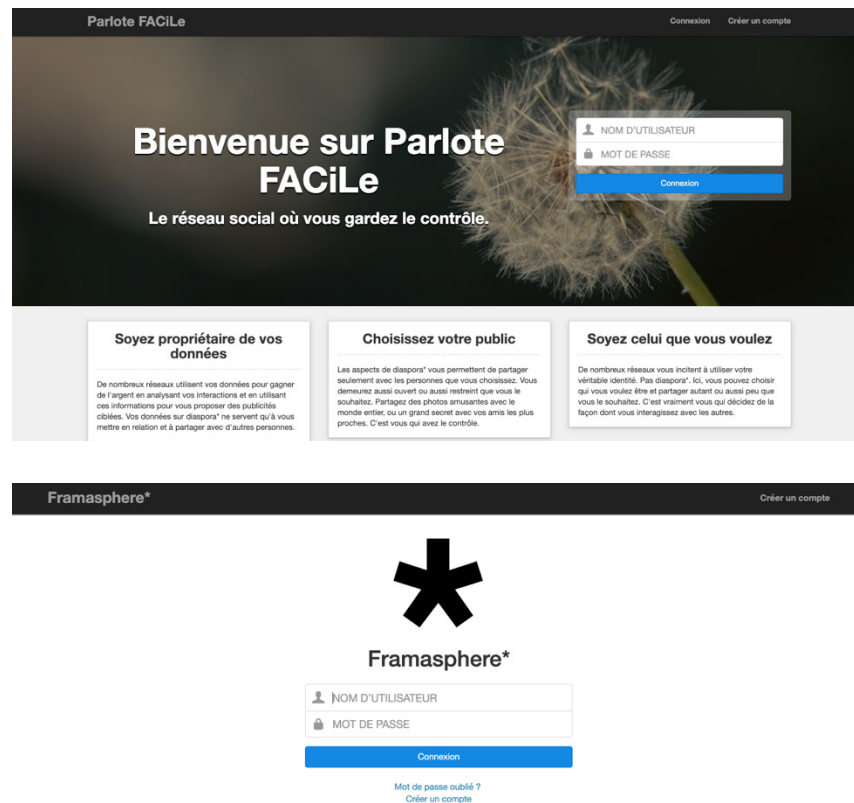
Parlote FACiLe

Connexion Créer un compte

Bienvenue sur Parlote FACiLe

Le réseau social où vous gardez le contrôle.

NOM D'UTILISATEUR

MOT DE PASSE

Connexion

Soyez propriétaire de vos données

De nombreux réseaux utilisent vos données pour gagner de l'argent en analysant vos interactions et en utilisant ces informations pour vous proposer des publicités ciblées. Vos données sur diaspora* ne servent qu'à vous mettre en relation et à partager avec d'autres personnes.

Choisissez votre public

Les aspects de diaspora* vous permettent de partager seulement avec les personnes que vous choisissez. Vous demeurez aussi ouvert ou aussi restreint que vous le souhaitez. Partagez des photos amusantes avec le monde entier, ou un grand secret avec vos amis les plus proches. C'est vous qui avez le contrôle.

Soyez celui que vous voulez

De nombreux réseaux vous incitent à utiliser votre véritable identité. Pas diaspora*. Ici, vous pouvez choisir qui vous voulez être et partager autant ou aussi peu que vous le souhaitez. C'est vraiment vous qui décidez de la façon dont vous interagissez avec les autres.

Framasphere*

Créer un compte

Framasphere*

NOM D'UTILISATEUR

MOT DE PASSE

Connexion

Mot de passe oublié ?
Créer un compte